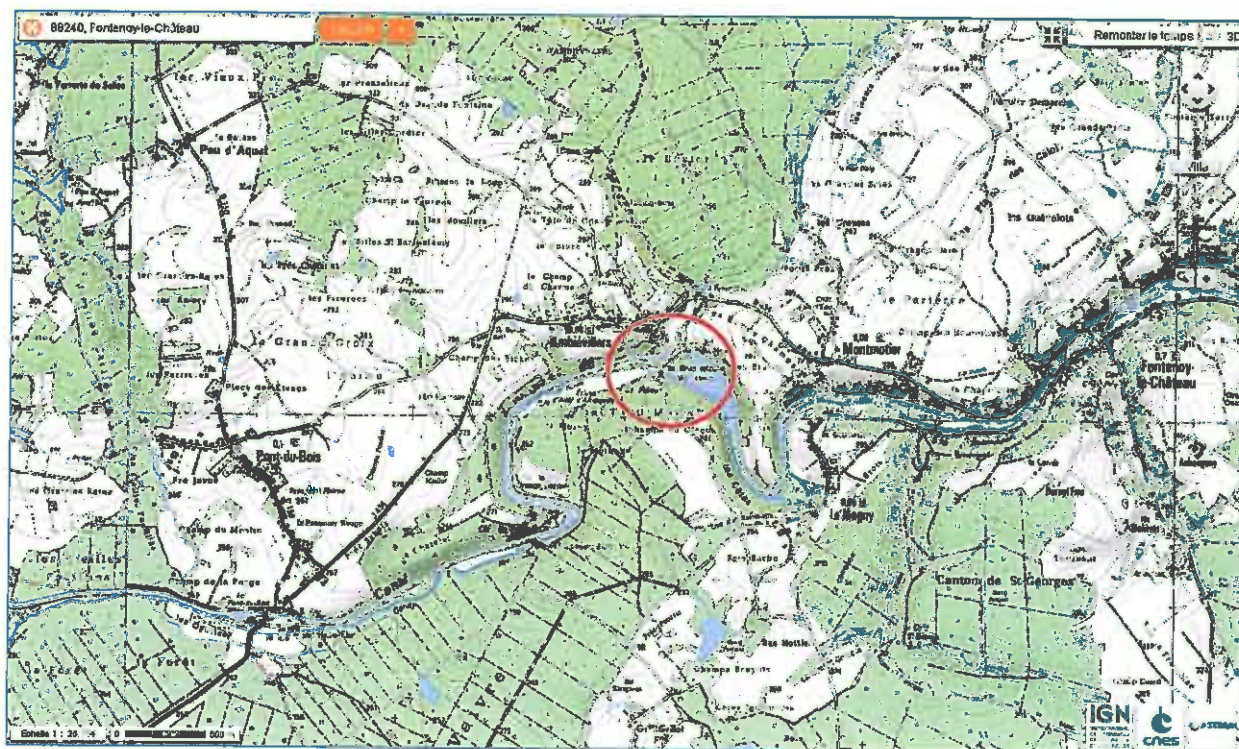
88240, Fontenoy-le-Château

Remonter le temps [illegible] 3D

Les Vieux Prés
Pou d'Aquet
Le Grand Croix
Pont-du-Bois
Ambiévillers
Montmotier
Fontenoy-le-Château
le Magny
Canton de St Georges
Les Quinelots
Canal
le Champ de Charme
Champ la Forge
Champ Brayard
Bas Mottie
Les Fevrees
Sales St Barthélemy
Place des Hêtres
Le Parterre
La Forêt

Echelle 1 : 25 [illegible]
0
500

IGN
cnes